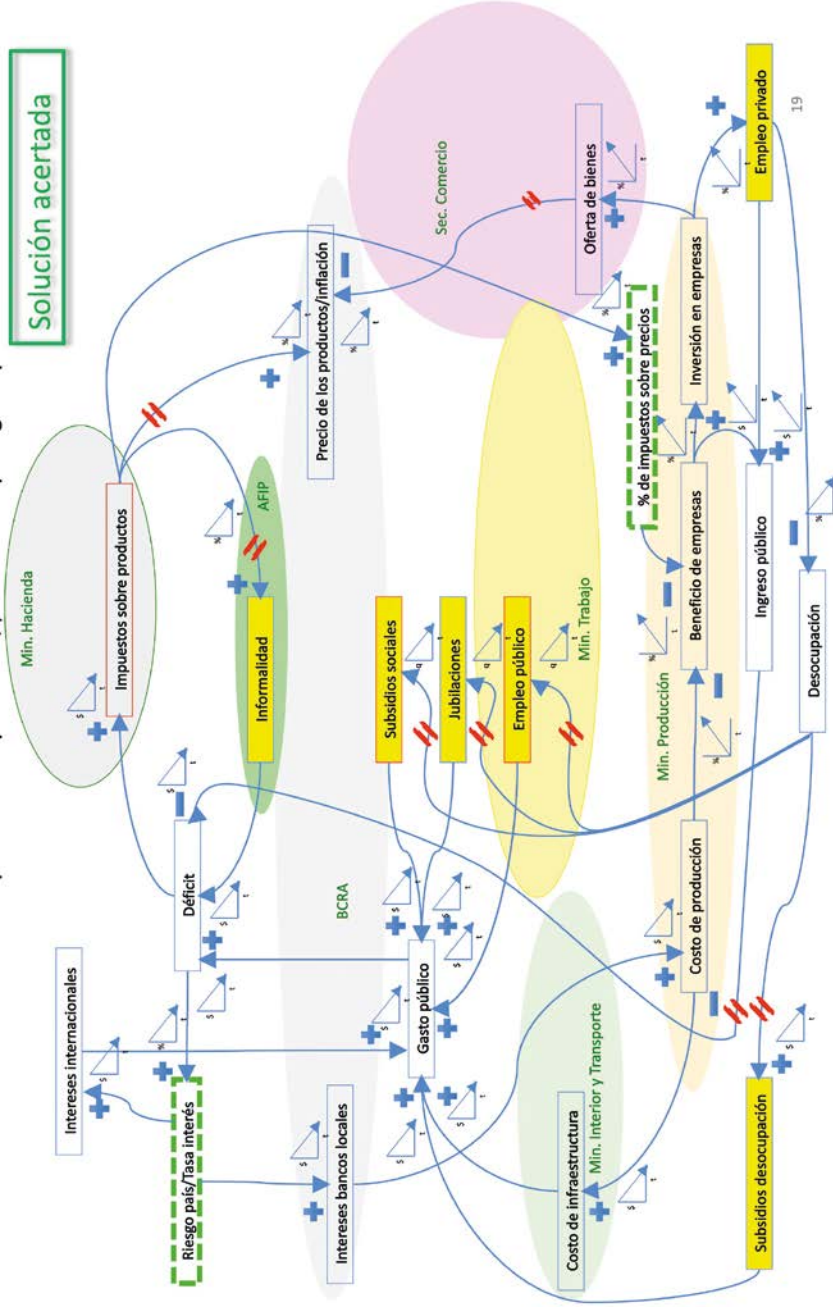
Solución acertada

19

Min. Hacienda

Impuestos sobre productos

AFIP

Informalidad

Precio de los productos/Inflación

Sec. Comercio

Oferta de bienes

% de impuestos sobre precios

Inversión en empresas

Empleo privado

Beneficio de empresas

Ingreso público

Desocupación

Min. Trabajo

Subsidios sociales

Jubilaciones

Empleo público

Min. Producción

Costo de producción

Déficit

BCRA

Gasto público

Intereses internacionales

Riesgo país/Tasa interés

Intereses bancos locales

Min. Interior y Trasporte

Costo de infraestructura

Subsidios desocupación